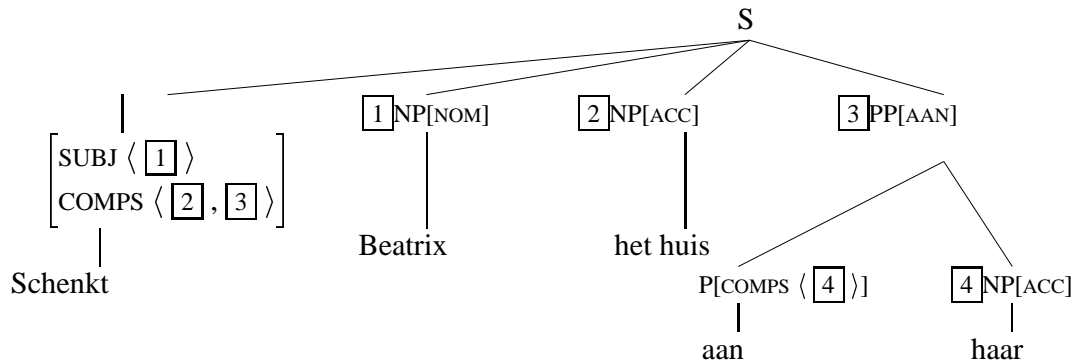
S

SUBJ $\langle \boxed{1} \rangle$
COMPS $\langle \boxed{2}, \boxed{3} \rangle$

Schenkt

$\boxed{1}$ NP[NOM]

Beatrix

$\boxed{2}$ NP[ACC]

het huis

$\boxed{3}$ PP[AAN]

P[COMPS $\langle \boxed{4} \rangle$]

aan

$\boxed{4}$ NP[ACC]

haar